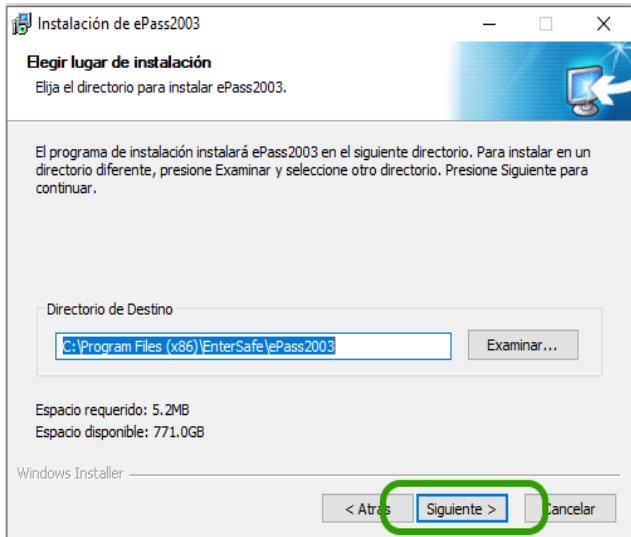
Instalación de ePass2003

Elegir lugar de instalación

Elija el directorio para instalar ePass2003.

El programa de instalación instalará ePass2003 en el siguiente directorio. Para instalar en un directorio diferente, presione Examinar y seleccione otro directorio. Presione Siguiente para continuar.

Directorio de Destino

C:\Program Files (x86)\EnterSafe\ePass2003

Examinar...

Espacio requerido: 5.2MB
Espacio disponible: 771.0GB

Windows Installer

< Atrás

Siguiente >

Cancelar